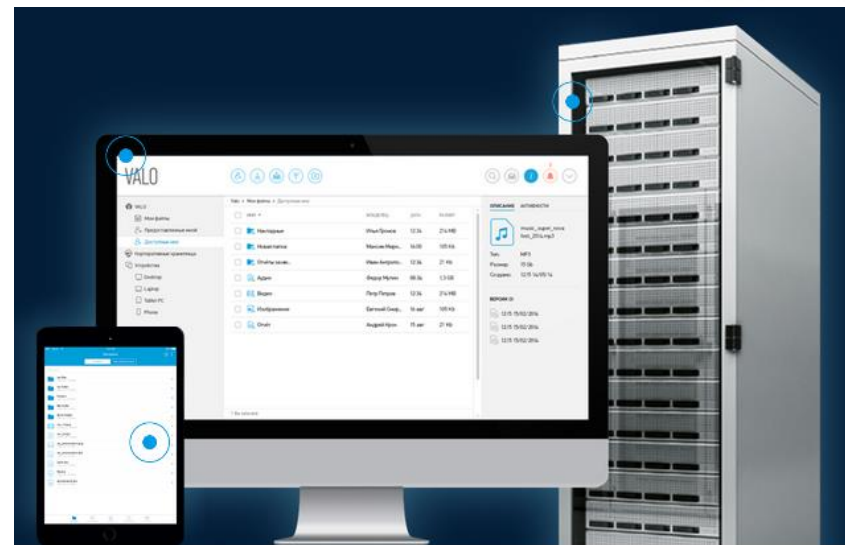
VALO

VALO
Мои файлы
Предоставленные мной
Доступные мне
Корпоративные хранилища
Устройства
Desktop
Laptop
Tablet PC
Phone

Valo > Мои файлы > Доступные мне

| ИМЯ | ВЛАДЕЛЕЦ | ДАТА | РАЗМЕР |
|---|---|---|---|
| Настоящее | Илья Громов | 12:34 | 216 MB |
| Новая папка | Максим Миро... | 16:00 | 105 Kb |
| Отчеты за ию... | Иван Антропо... | 12:34 | 21 Kb |
| Аудио | Федор Мухин | 08:34 | 1,5 GB |
| Видео | Петр Петров | 12:34 | 216 MB |
| Изображения | Евгений Смир... | 16 авг | 105 Kb |
| Отчет | Андрей Крон | 15 авг | 21 Kb |

ОПИСАНИЕ АКТИВНОСТИ
music_super_new_last_2016.mp3
Тип: MP3
Размер: 15 Gb
Создано: 12:15 14/05/16

ВЕРСИИ (3)
12:15 15/02/2016
12:15 15/02/2016
12:15 15/02/2016

7